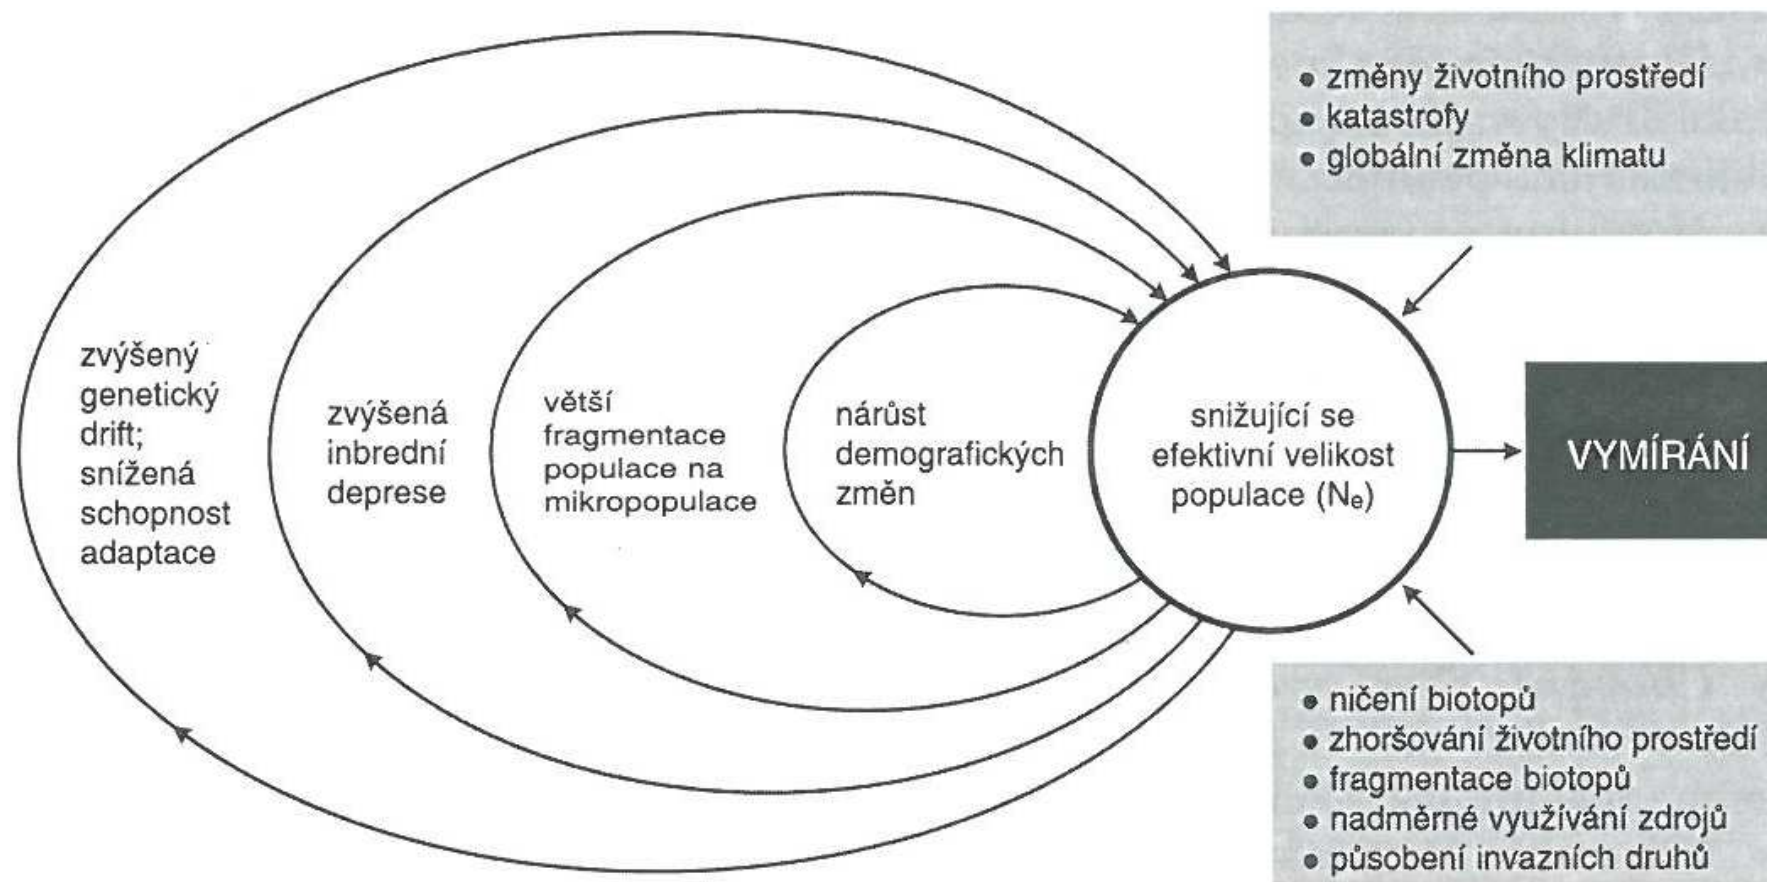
• změny životního prostředí
• katastrofy
• globální změna klimatu

zvýšený genetický drift; snížená schopnost adaptace

zvýšená inbrední deprese

větší fragmentace populace na mikropopulace

nárůst demografických změn

snižující se efektivní velikost populace ($N_e$)

VYMÍRÁNÍ

• ničení biotopů
• zhoršování životního prostředí
• fragmentace biotopů
• nadměrné využívání zdrojů
• působení invazních druhů